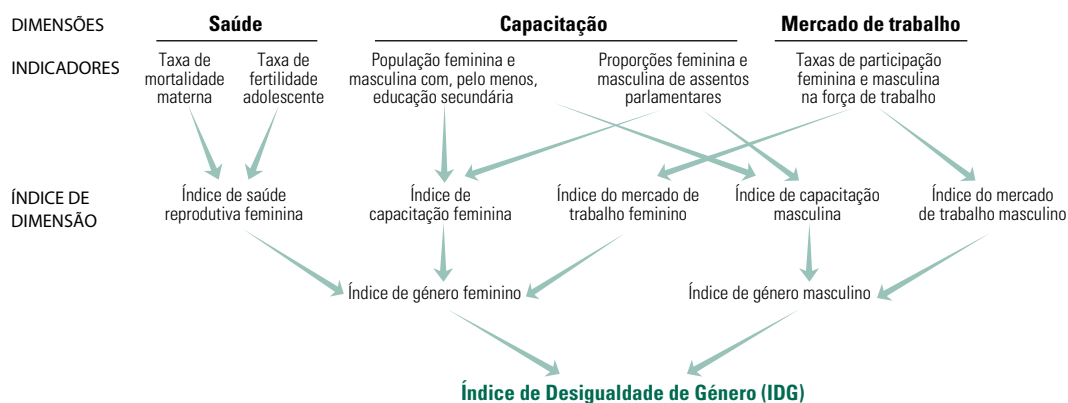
DIMENSÕES
Saúde
Capacitação
Mercado de trabalho

INDICADORES
Taxa de mortalidade materna
Taxa de fertilidade adolescente
População feminina e masculina com, pelo menos, educação secundária
Proporções feminina e masculina de assentos parlamentares
Taxas de participação feminina e masculina na força de trabalho

ÍNDICE DE DIMENSÃO
Índice de saúde reprodutiva feminina
Índice de capacitação feminina
Índice do mercado de trabalho feminino
Índice de capacitação masculina
Índice do mercado de trabalho masculino

Índice de género feminino
Índice de género masculino

Índice de Desigualdade de Género (IDG)